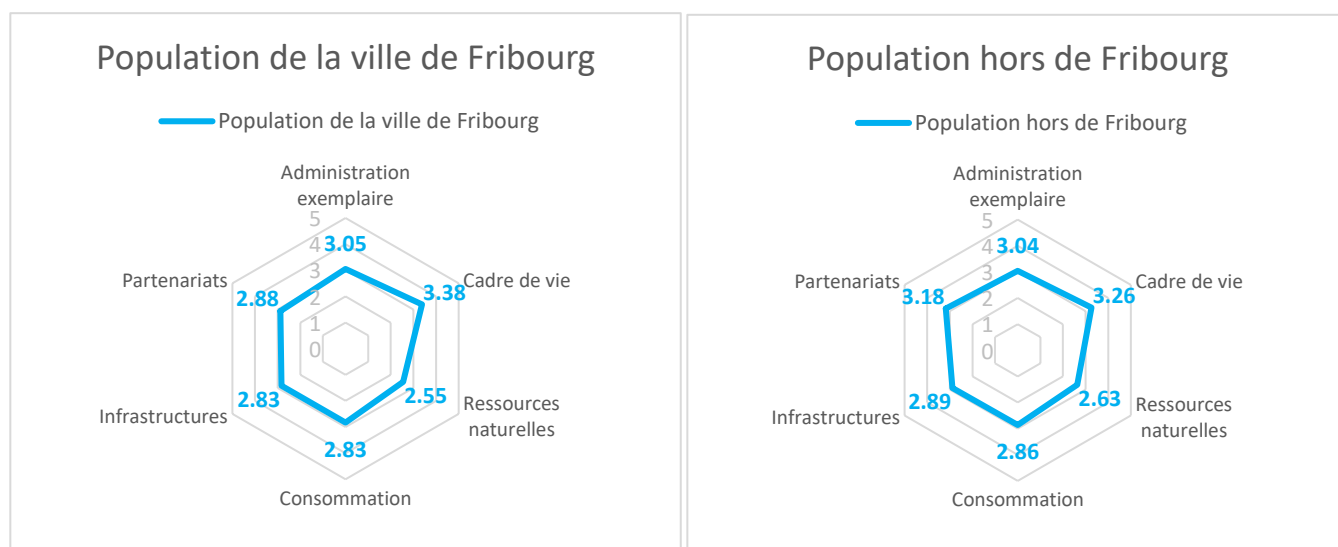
Population de la ville de Fribourg

Population de la ville de Fribourg

Administration exemplaire

5
4
3
2
1
0

3.05

Cadre de vie
3.38

Ressources naturelles
2.55

Consommation
2.83

Infrastructures
2.83

Partenariats
2.88

Population hors de Fribourg

Population hors de Fribourg

Administration exemplaire

5
4
3
2
1
0

3.04

Cadre de vie
3.26

Ressources naturelles
2.63

Consommation
2.86

Infrastructures
2.89

Partenariats
3.18